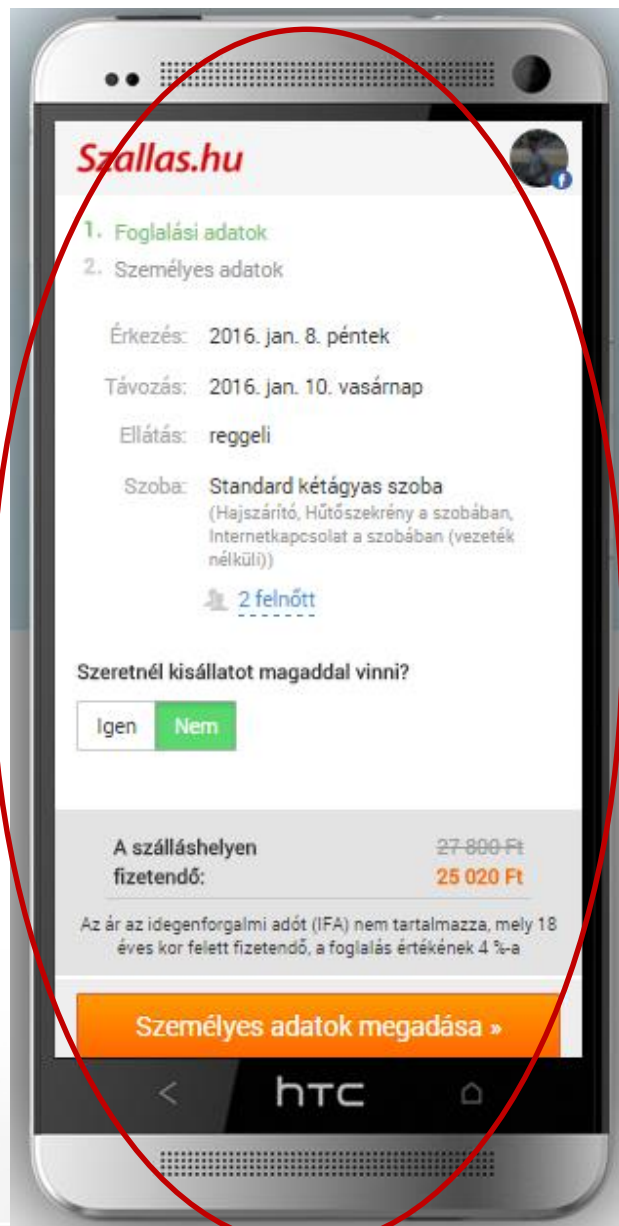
Szallas.hu

1. Foglalási adatok
2. Személyes adatok

Érkezés: 2016. jan. 8. péntek

Távozás: 2016. jan. 10. vasárnap

Ellátás: reggeli

Szoba: Standard kétágyas szoba
(Hajszárító, Hűtőszekrény a szobában, Internetkapcsolat a szobában (vezeték nélküli))

2 felnőtt

Szeretnél kisállatot magaddal vinni?

Igen Nem

A szálláshelyen fizetendő: ~~27 800 Ft~~ 25 020 Ft

Az ár az idegenforgalmi adót (IFA) nem tartalmazza, mely 18 éves kor felett fizetendő, a foglalás értékének 4 %-a

Személyes adatok megadása »

htc